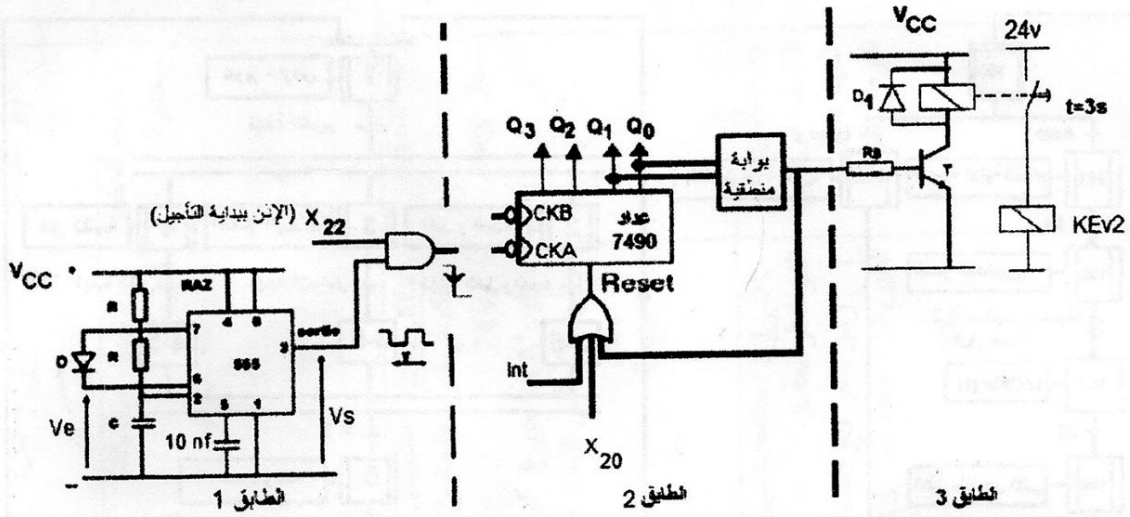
$V_{CC}$
24v
$D_1$
t=3s
$Q_3$ $Q_2$ $Q_1$ $Q_0$
بوابة منطقية
RB
T
KEv2
(الإذن ببداية التأجيل)
$X_{22}$
CKB
CKA
عداد 7490
Reset
$V_{CC}$
RAZ
R
R
D
7
4
8
6
2
5
1
3
555
sortie
C
10 nf
Ve
Vs
T
Int
$X_{20}$
الطابق 1
الطابق 2
الطابق 3